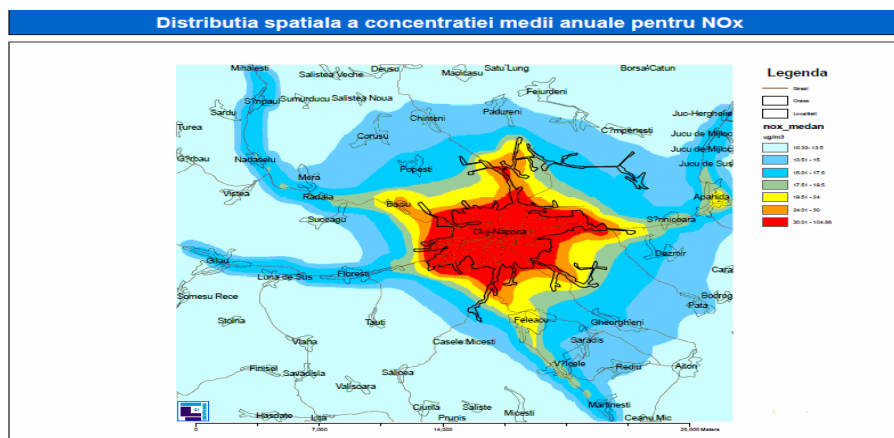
Distributia spatiala a concentratiei medii anuale pentru NOx

Mihalesti
Salistea Veche
Deusu
Maglicasu
Satu Lung
Borsa-Catun
S?npaul
Sumurducu
Salistea Noua
Feiurdeni
Sardu
Juc-Herghelie
Turea
Chinteni
Padureni
C?mpenesti
Jucu de Mijloc
Corusu
Jucu de Mijloc
G?rbau
Nadaselu
Jucu de Sus
Popesti
Mera
Radaia
Apahida
Viștea
Baciu
Suceagu
S?nnicoara
Cluj-Napoca
Gilau
Dezmir
Luna de Sus
Floresti
Caral
Somesu Rece
Bodrog
Pata
Stolna
Tauti
Feleacu
Gheorghieni
Vlaha
Casele Micesti
Sardis
Finisel
Savadisla
Saliste
V?lcele
Rediu
Aiton
Valisoara
Ciurila
Saliste
Martinesti
Hasdate
Lita
Prunis
Micesti
Ceanu Mic
0
7,000
14,000
28,000 Meters

Legenda
Strazi
Orase
Localitati
nox_medan
ug/m3
10.33 - 13.5
13.51 - 15
15.01 - 17.5
17.51 - 19.5
19.51 - 24
24.01 - 30
30.01 - 104.66